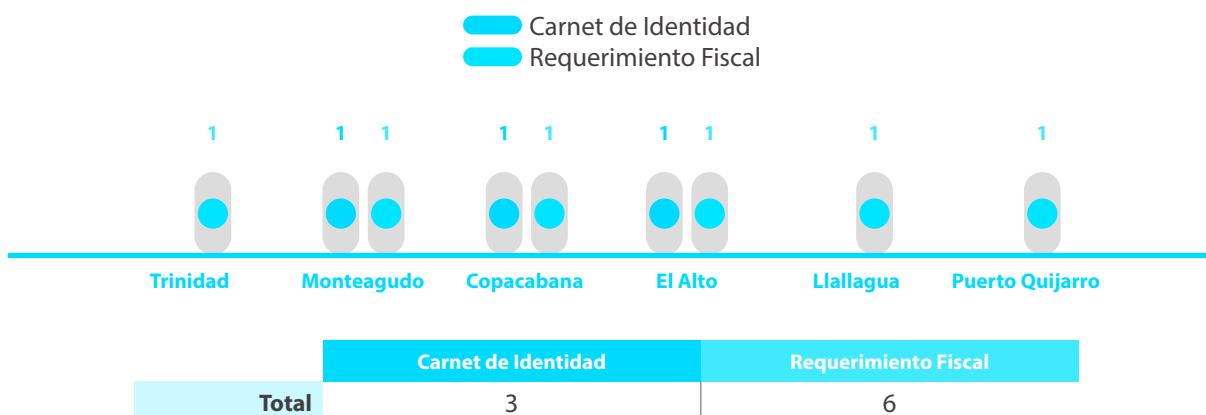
Carnet de Identidad
Requerimiento Fiscal

1
1 1
1 1
1 1
1
1

Trinidad
Monteagudo
Copacabana
El Alto
Llallagua
Puerto Quijarro

| | Carnet de Identidad | Requerimiento Fiscal |
|---|---|---|
| Total | 3 | 6 |